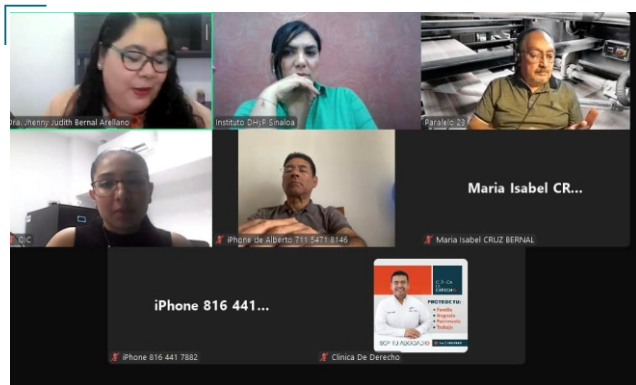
Dra. Jhenny Judith Bernal Arellano
Instituto DH¡P Sinaloa
Paralelo 23
D.C
iPhone de Alberto 711 5471 8146
Maria Isabel CR...
Maria Isabel CRUZ BERNAL
iPhone 816 441...
iPhone 816 441 7882
PROTEGE TU:
Familia
Negocio
Patrimonio
Trabajo
SCP TU ABOGADO
Clinica De Derecho